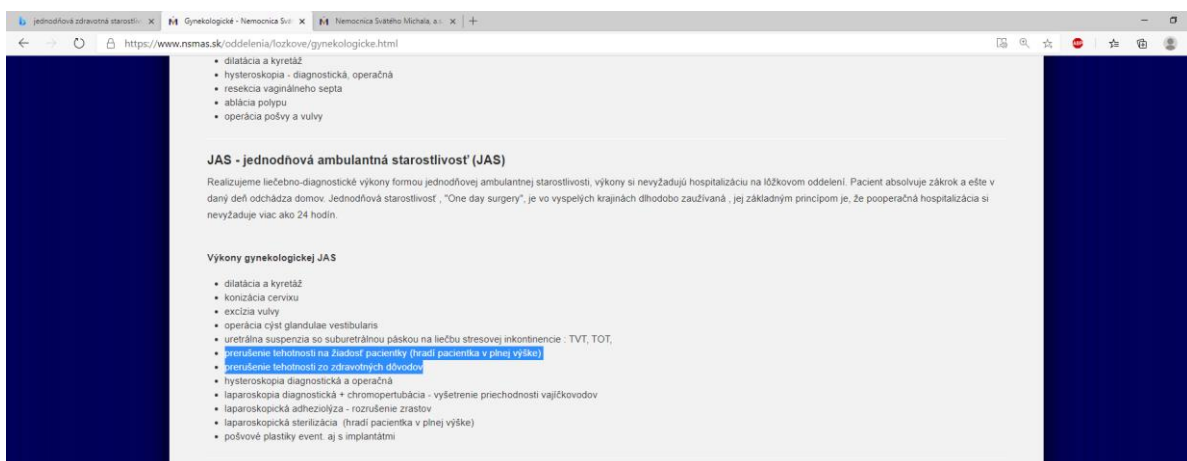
jednodňová zdravotná starostliv ×
Gynekologické - Nemocnica Svä ×
Nemocnica Svätého Michala, a.s. ×
+

https://www.nsmas.sk/oddelenia/lozkove/gynekologicke.html

• dilatácia a kyretáž
• hysteroskopia - diagnostická, operačná
• resekcia vaginálneho septa
• ablácia polypu
• operácia pošvy a vulvy

JAS - jednodňová ambulantná starostlivosť (JAS)

Realizujeme liečebno-diagnostické výkony formou jednodňovej ambulantnej starostlivosti, výkony si nevyžadujú hospitalizáciu na lôžkovom oddelení. Pacient absolvuje zákrok a ešte v daný deň odchádza domov. Jednodňová starostlivosť , "One day surgery", je vo vyspelých krajinách dlhodobo zaužívaná , jej základným princípom je, že pooperačná hospitalizácia si nevyžaduje viac ako 24 hodín.

Výkony gynekologickej JAS

• dilatácia a kyretáž
• konizácia cervixu
• excízia vulvy
• operácia cýst glandulae vestibularis
• uretrálna suspenzia so suburetrálnou páskou na liečbu stresovej inkontinencie : TVT, TOT,
• prerušenie tehotnosti na žiadosť pacientky (hradí pacientka v plnej výške)
• prerušenie tehotnosti zo zdravotných dôvodov
• hysteroskopia diagnostická a operačná
• laparoskopia diagnostická + chromopertubácia - vyšetrenie priechodnosti vajíčkovodov
• laparoskopická adheziolýza - rozrušenie zrastov
• laparoskopická sterilizácia (hradí pacientka v plnej výške)
• pošvové plastiky event. aj s implantátmi